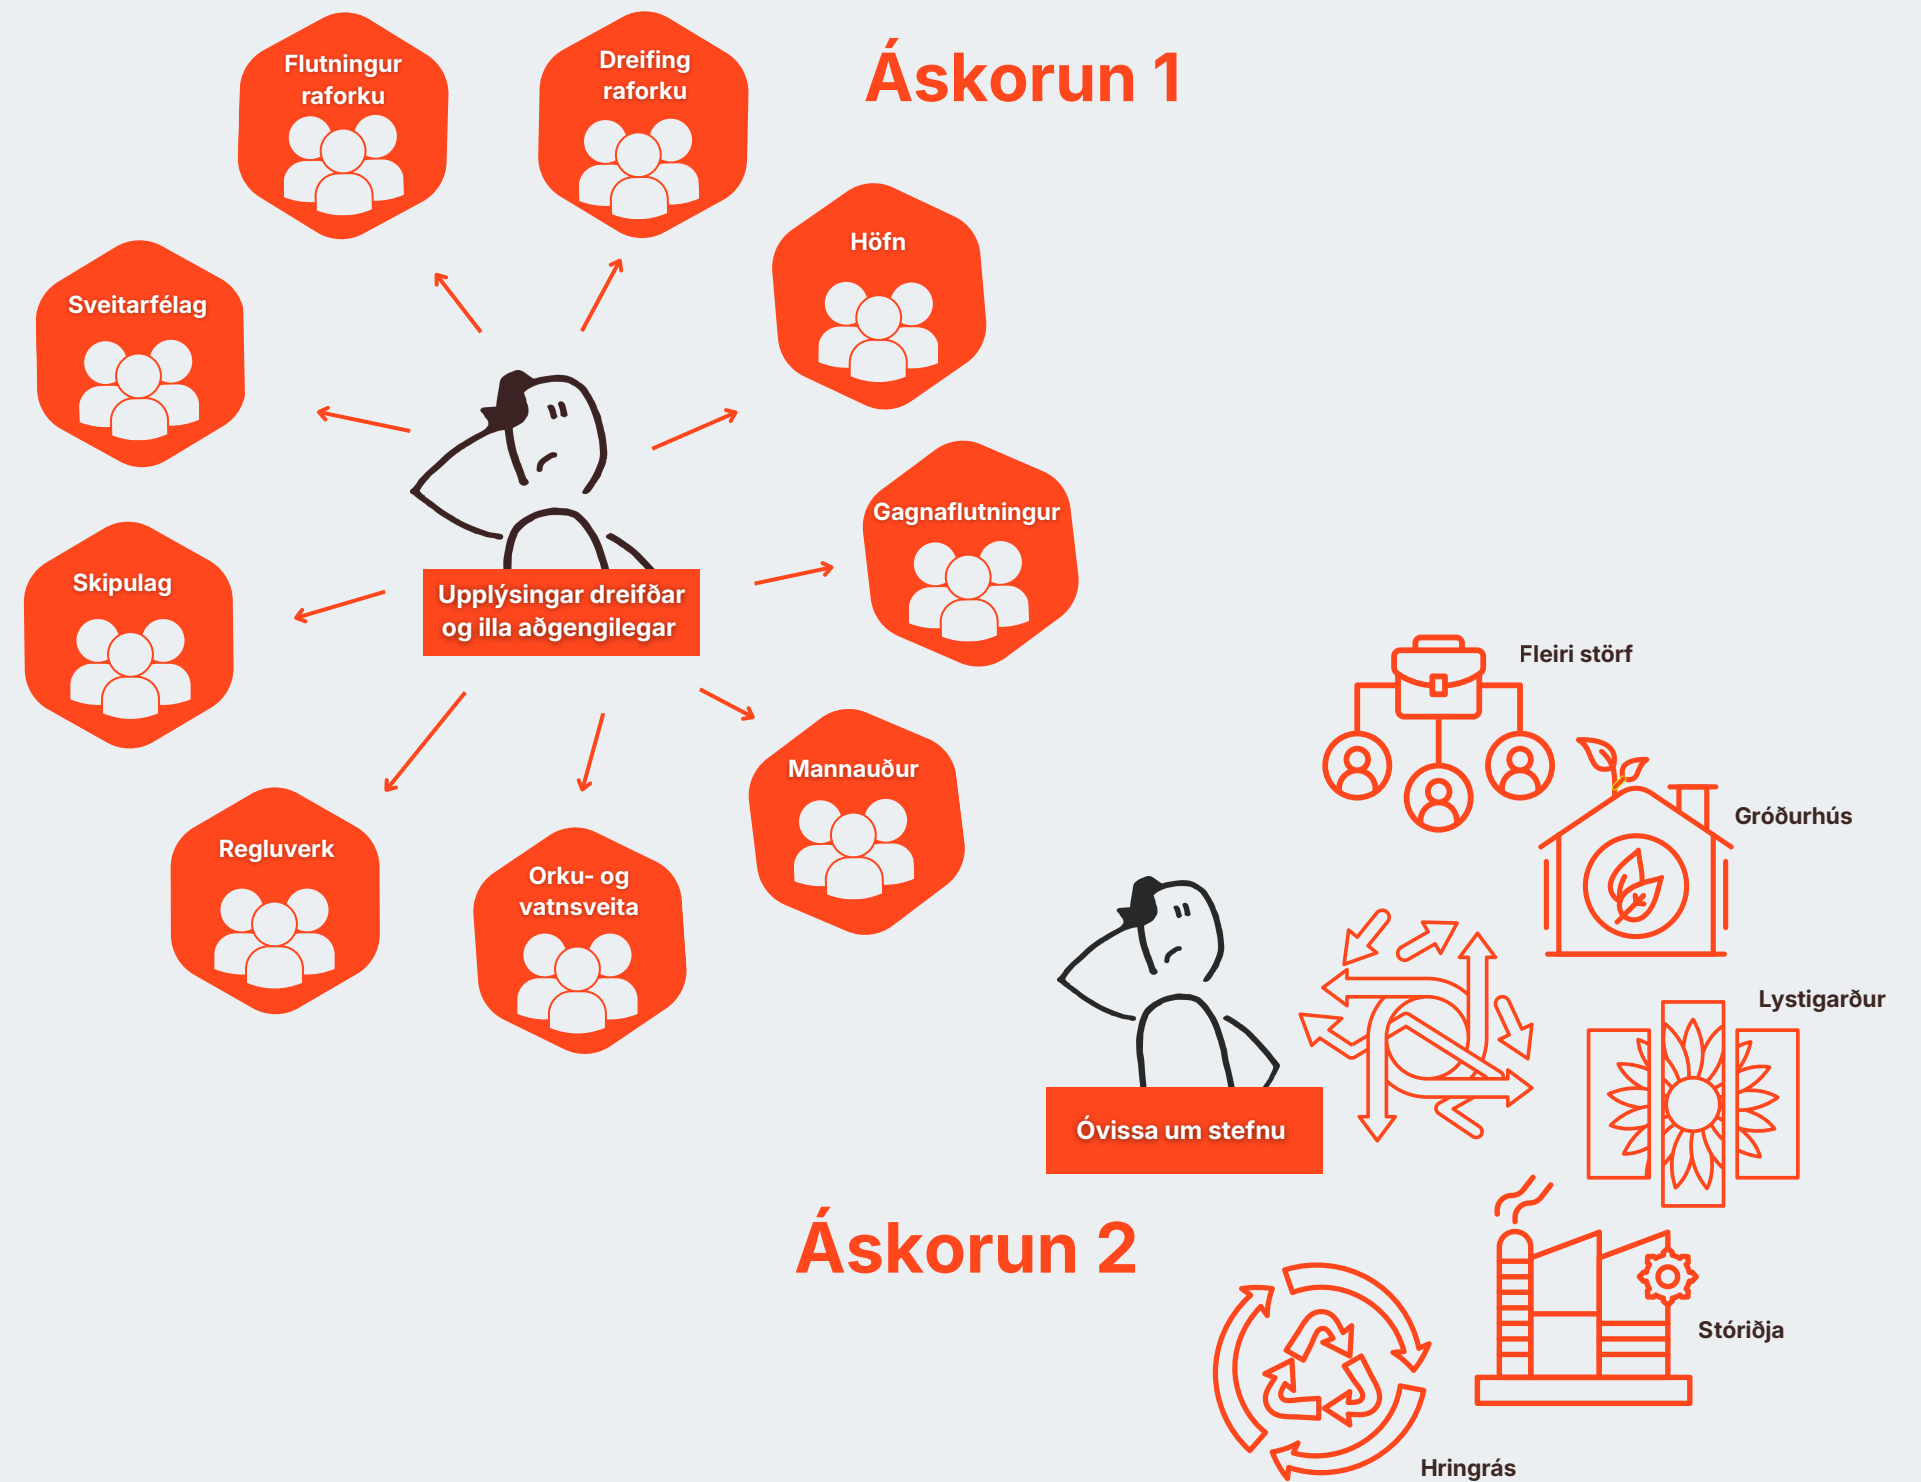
Flutningur raforku

Dreifing raforku

Áskorun 1

Höfn

Sveitarfélag

Gagnaflutningur

Skipulag

Upplýsingar dreifðar og illa aðgengilegar

Mannauður

Regluverk

Orku- og vatnsveita

Fleiri störf

Gróðurhús

Lystigarður

Óvissa um stefnu

Áskorun 2

Stóriðja

Hringrás